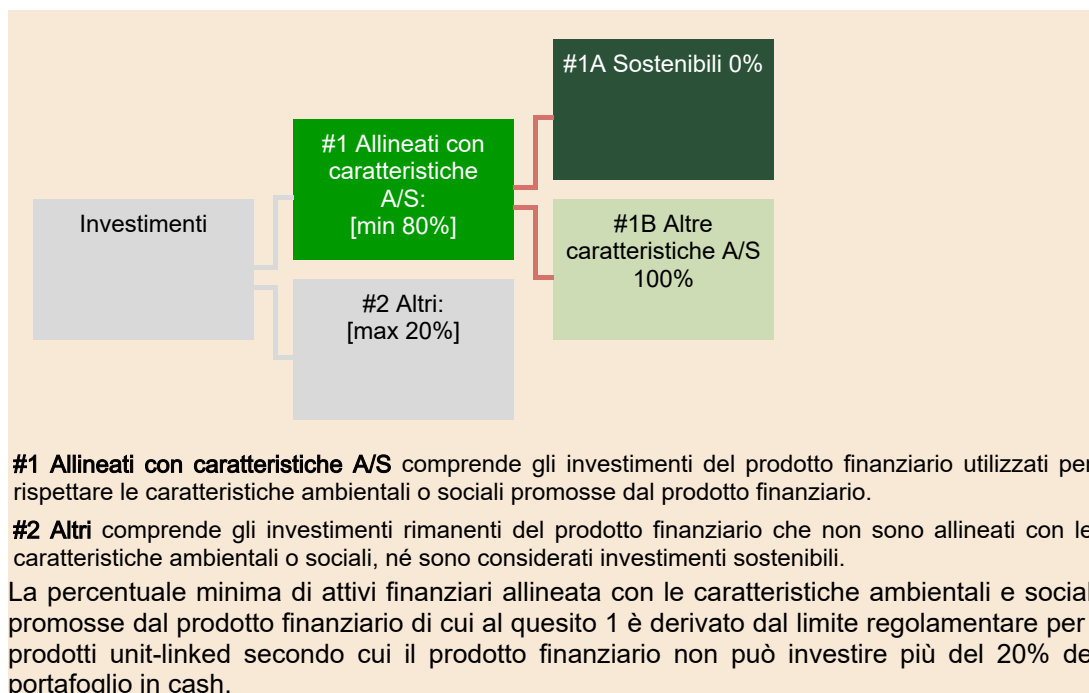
#1A Sostenibili 0%

#1 Allineati con caratteristiche A/S: [min 80%]

Investimenti

#1B Altre caratteristiche A/S 100%

#2 Altri: [max 20%]

**#1 Allineati con caratteristiche A/S** comprende gli investimenti del prodotto finanziario utilizzati per rispettare le caratteristiche ambientali o sociali promosse dal prodotto finanziario.

**#2 Altri** comprende gli investimenti rimanenti del prodotto finanziario che non sono allineati con le caratteristiche ambientali o sociali, né sono considerati investimenti sostenibili.

La percentuale minima di attivi finanziari allineata con le caratteristiche ambientali e social promosse dal prodotto finanziario di cui al quesito 1 è derivato dal limite regolamentare per prodotti unit-linked secondo cui il prodotto finanziario non può investire più del 20% de portafoglio in cash.